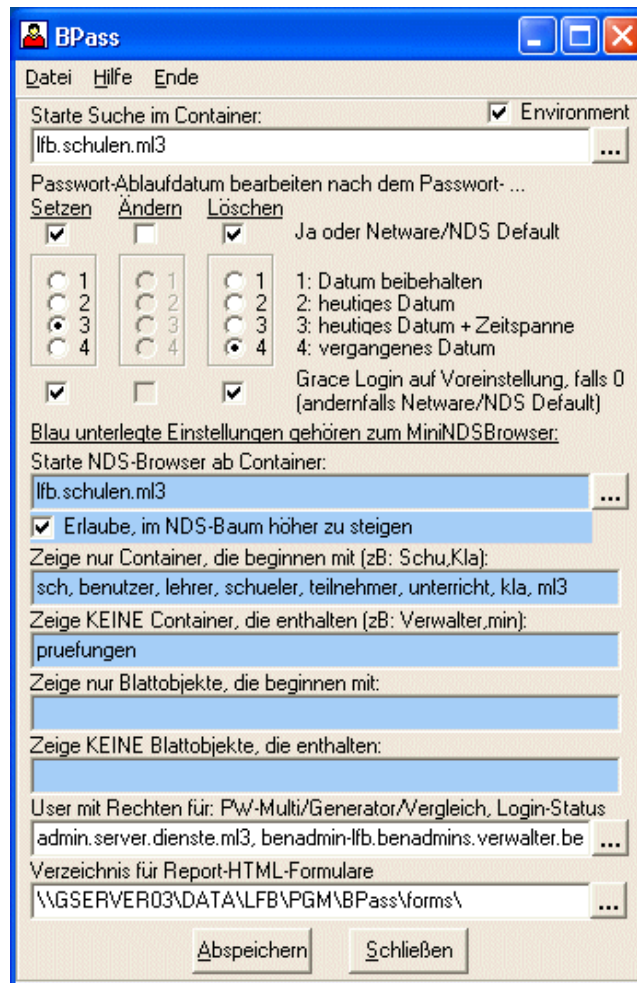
BPass

Datei Hilfe Ende

Starte Suche im Container:
Environment
lfb.schulen.ml3
...

Passwort-Ablaufdatum bearbeiten nach dem Passwort- ...
Setzen Ändern Löschen
Ja oder Netware/NDS Default

1 2 3 4
1 2 3 4
1 2 3 4

1: Datum beibehalten
2: heutiges Datum
3: heutiges Datum + Zeitspanne
4: vergangenes Datum

Grace Login auf Voreinstellung, falls 0 (andernfalls Netware/NDS Default)

Blau unterlegte Einstellungen gehören zum MiniNDSBrowser:

Starte NDS-Browser ab Container:
lfb.schulen.ml3
...
Erlaube, im NDS-Baum höher zu steigen

Zeige nur Container, die beginnen mit (zB: Schu,Kla):
sch, benutzer, lehrer, schueler, teilnehmer, unterricht, kla, ml3

Zeige KEINE Container, die enthalten (zB: Verwalter,min):
pruefungen

Zeige nur Blattobjekte, die beginnen mit:

Zeige KEINE Blattobjekte, die enthalten:

User mit Rechten für: PW-Multi/Generator/Vergleich, Login-Status
admin.server.dienste.ml3, benadmin-lfb.benadmins.verwalter.be
...

Verzeichnis für Report-HTML-Formulare
\\GSERVER03\DATA\LFB\PGM\BPass\forms\
...

Abspeichern Schließen